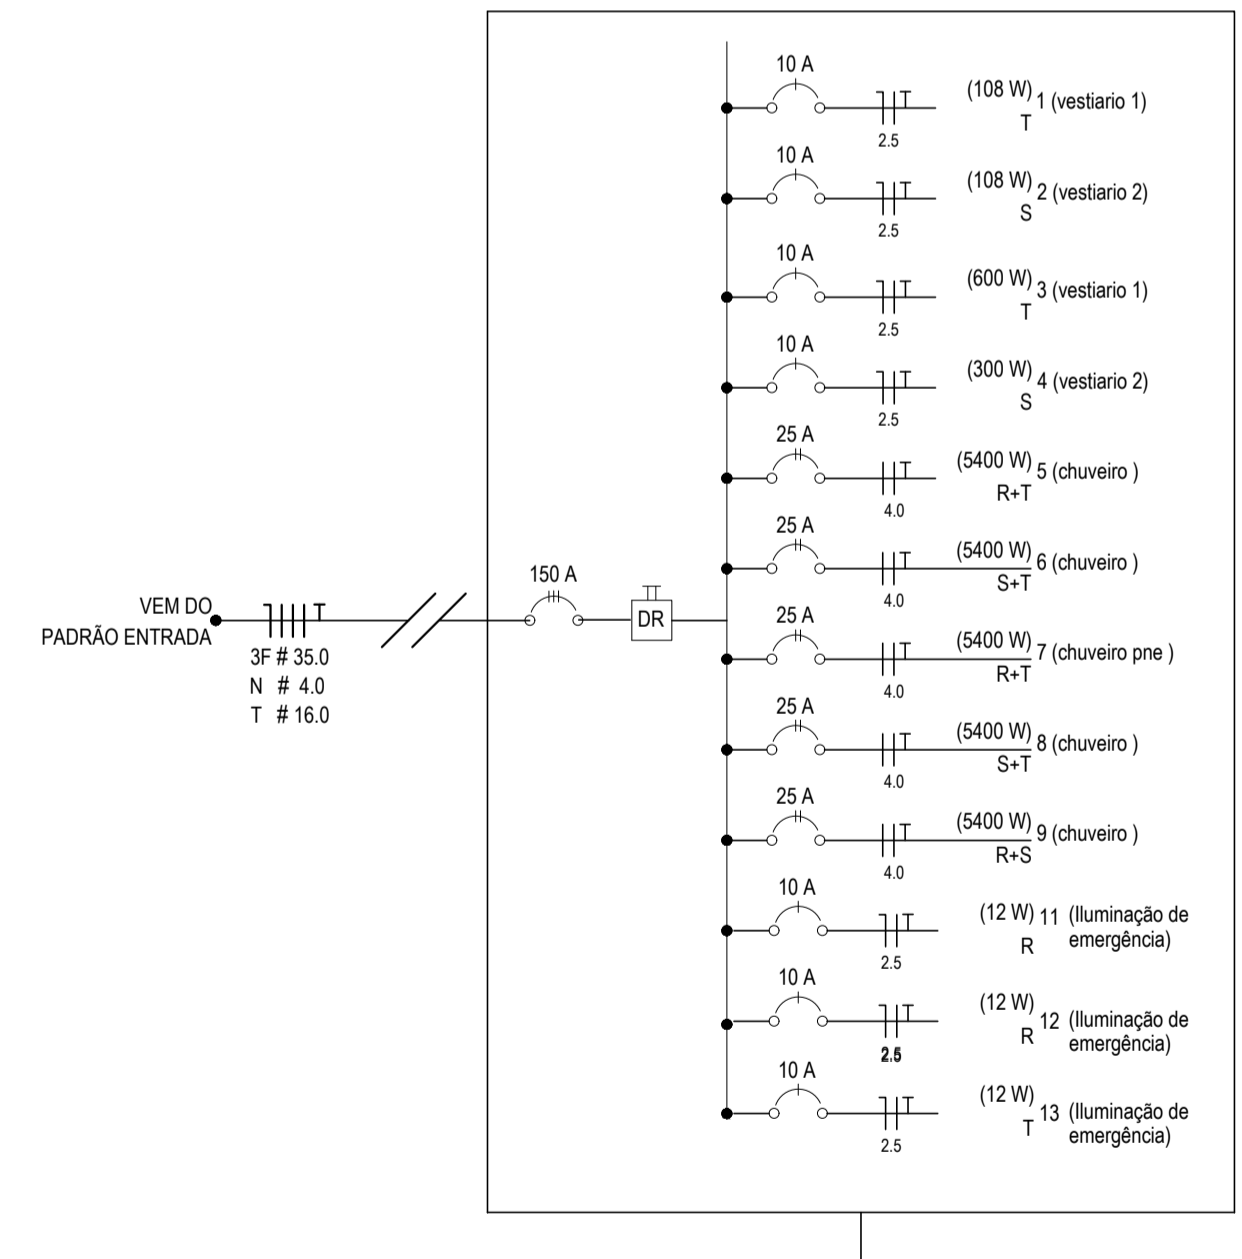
VEM DO
PADRÃO ENTRADA

3F # 35.0
N # 4.0
T # 16.0

150 A

DR

10 A
2.5
(108 W) 1 (vestiario 1)
T

10 A
2.5
(108 W) 2 (vestiario 2)
S

10 A
2.5
(600 W) 3 (vestiario 1)
T

10 A
2.5
(300 W) 4 (vestiario 2)
S

25 A
4.0
(5400 W) 5 (chuveiro )
R+T

25 A
4.0
(5400 W) 6 (chuveiro )
S+T

25 A
4.0
(5400 W) 7 (chuveiro pne )
R+T

25 A
4.0
(5400 W) 8 (chuveiro )
S+T

25 A
4.0
(5400 W) 9 (chuveiro )
R+S

10 A
2.5
(12 W) 11 (Iluminação de emergência)
R

10 A
2.5
(12 W) 12 (Iluminação de emergência)
R

10 A
2.5
(12 W) 13 (Iluminação de emergência)
T